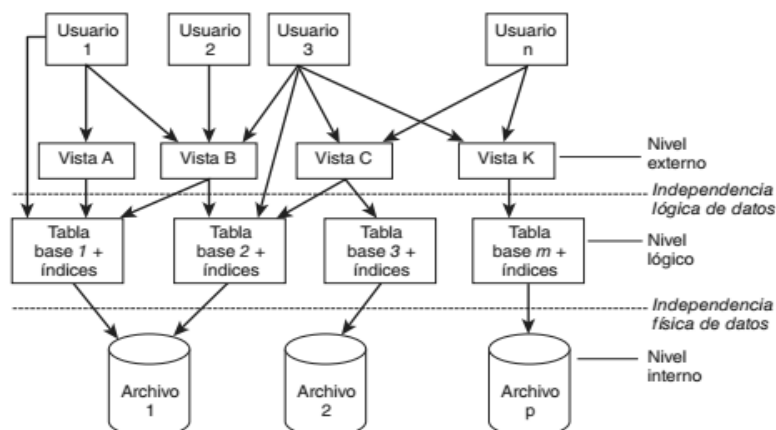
Usuario 1

Usuario 2

Usuario 3

Usuario n

Vista A

Vista B

Vista C

Vista K

Nivel externo

Independencia lógica de datos

Tabla base 1 + índices

Tabla base 2 + índices

Tabla base 3 + índices

Tabla base m + índices

Nivel lógico

Independencia física de datos

Archivo 1

Archivo 2

Archivo p

Nivel interno